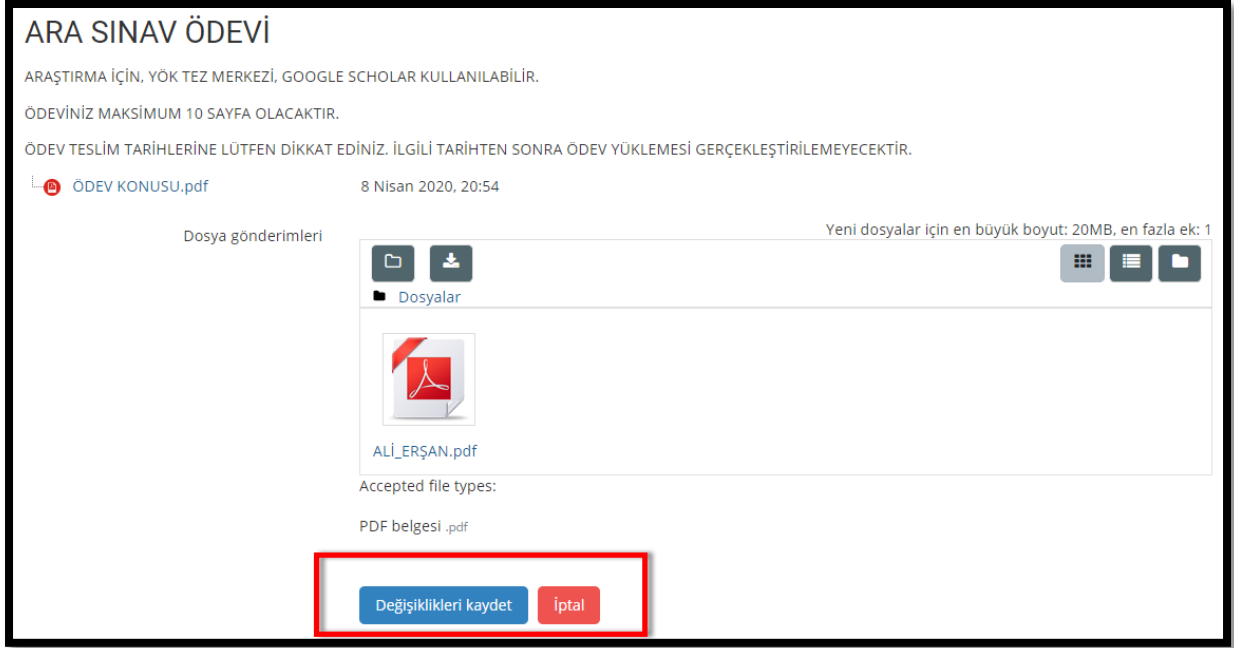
ARA SINAV ÖDEVİ

ARAŞTIRMA İÇİN, YÖK TEZ MERKEZİ, GOOGLE SCHOLAR KULLANILABİLİR.

ÖDEVİNİZ MAKSİMUM 10 SAYFA OLACAKTIR.

ÖDEV TESLİM TARİHLERİNE LÜTFEN DİKKAT EDİNİZ. İLGİLİ TARİHTEN SONRA ÖDEV YÜKLEMESİ GERÇEKLEŞTİRİLEMEYECEKTİR.

ÖDEV KONUSU.pdf 8 Nisan 2020, 20:54

Dosya gönderimleri

Yeni dosyalar için en büyük boyut: 20MB, en fazla ek: 1

Dosyalar

ALİ_ERŞAN.pdf

Accepted file types:

PDF belgesi .pdf

Değişiklikleri kaydet İptal